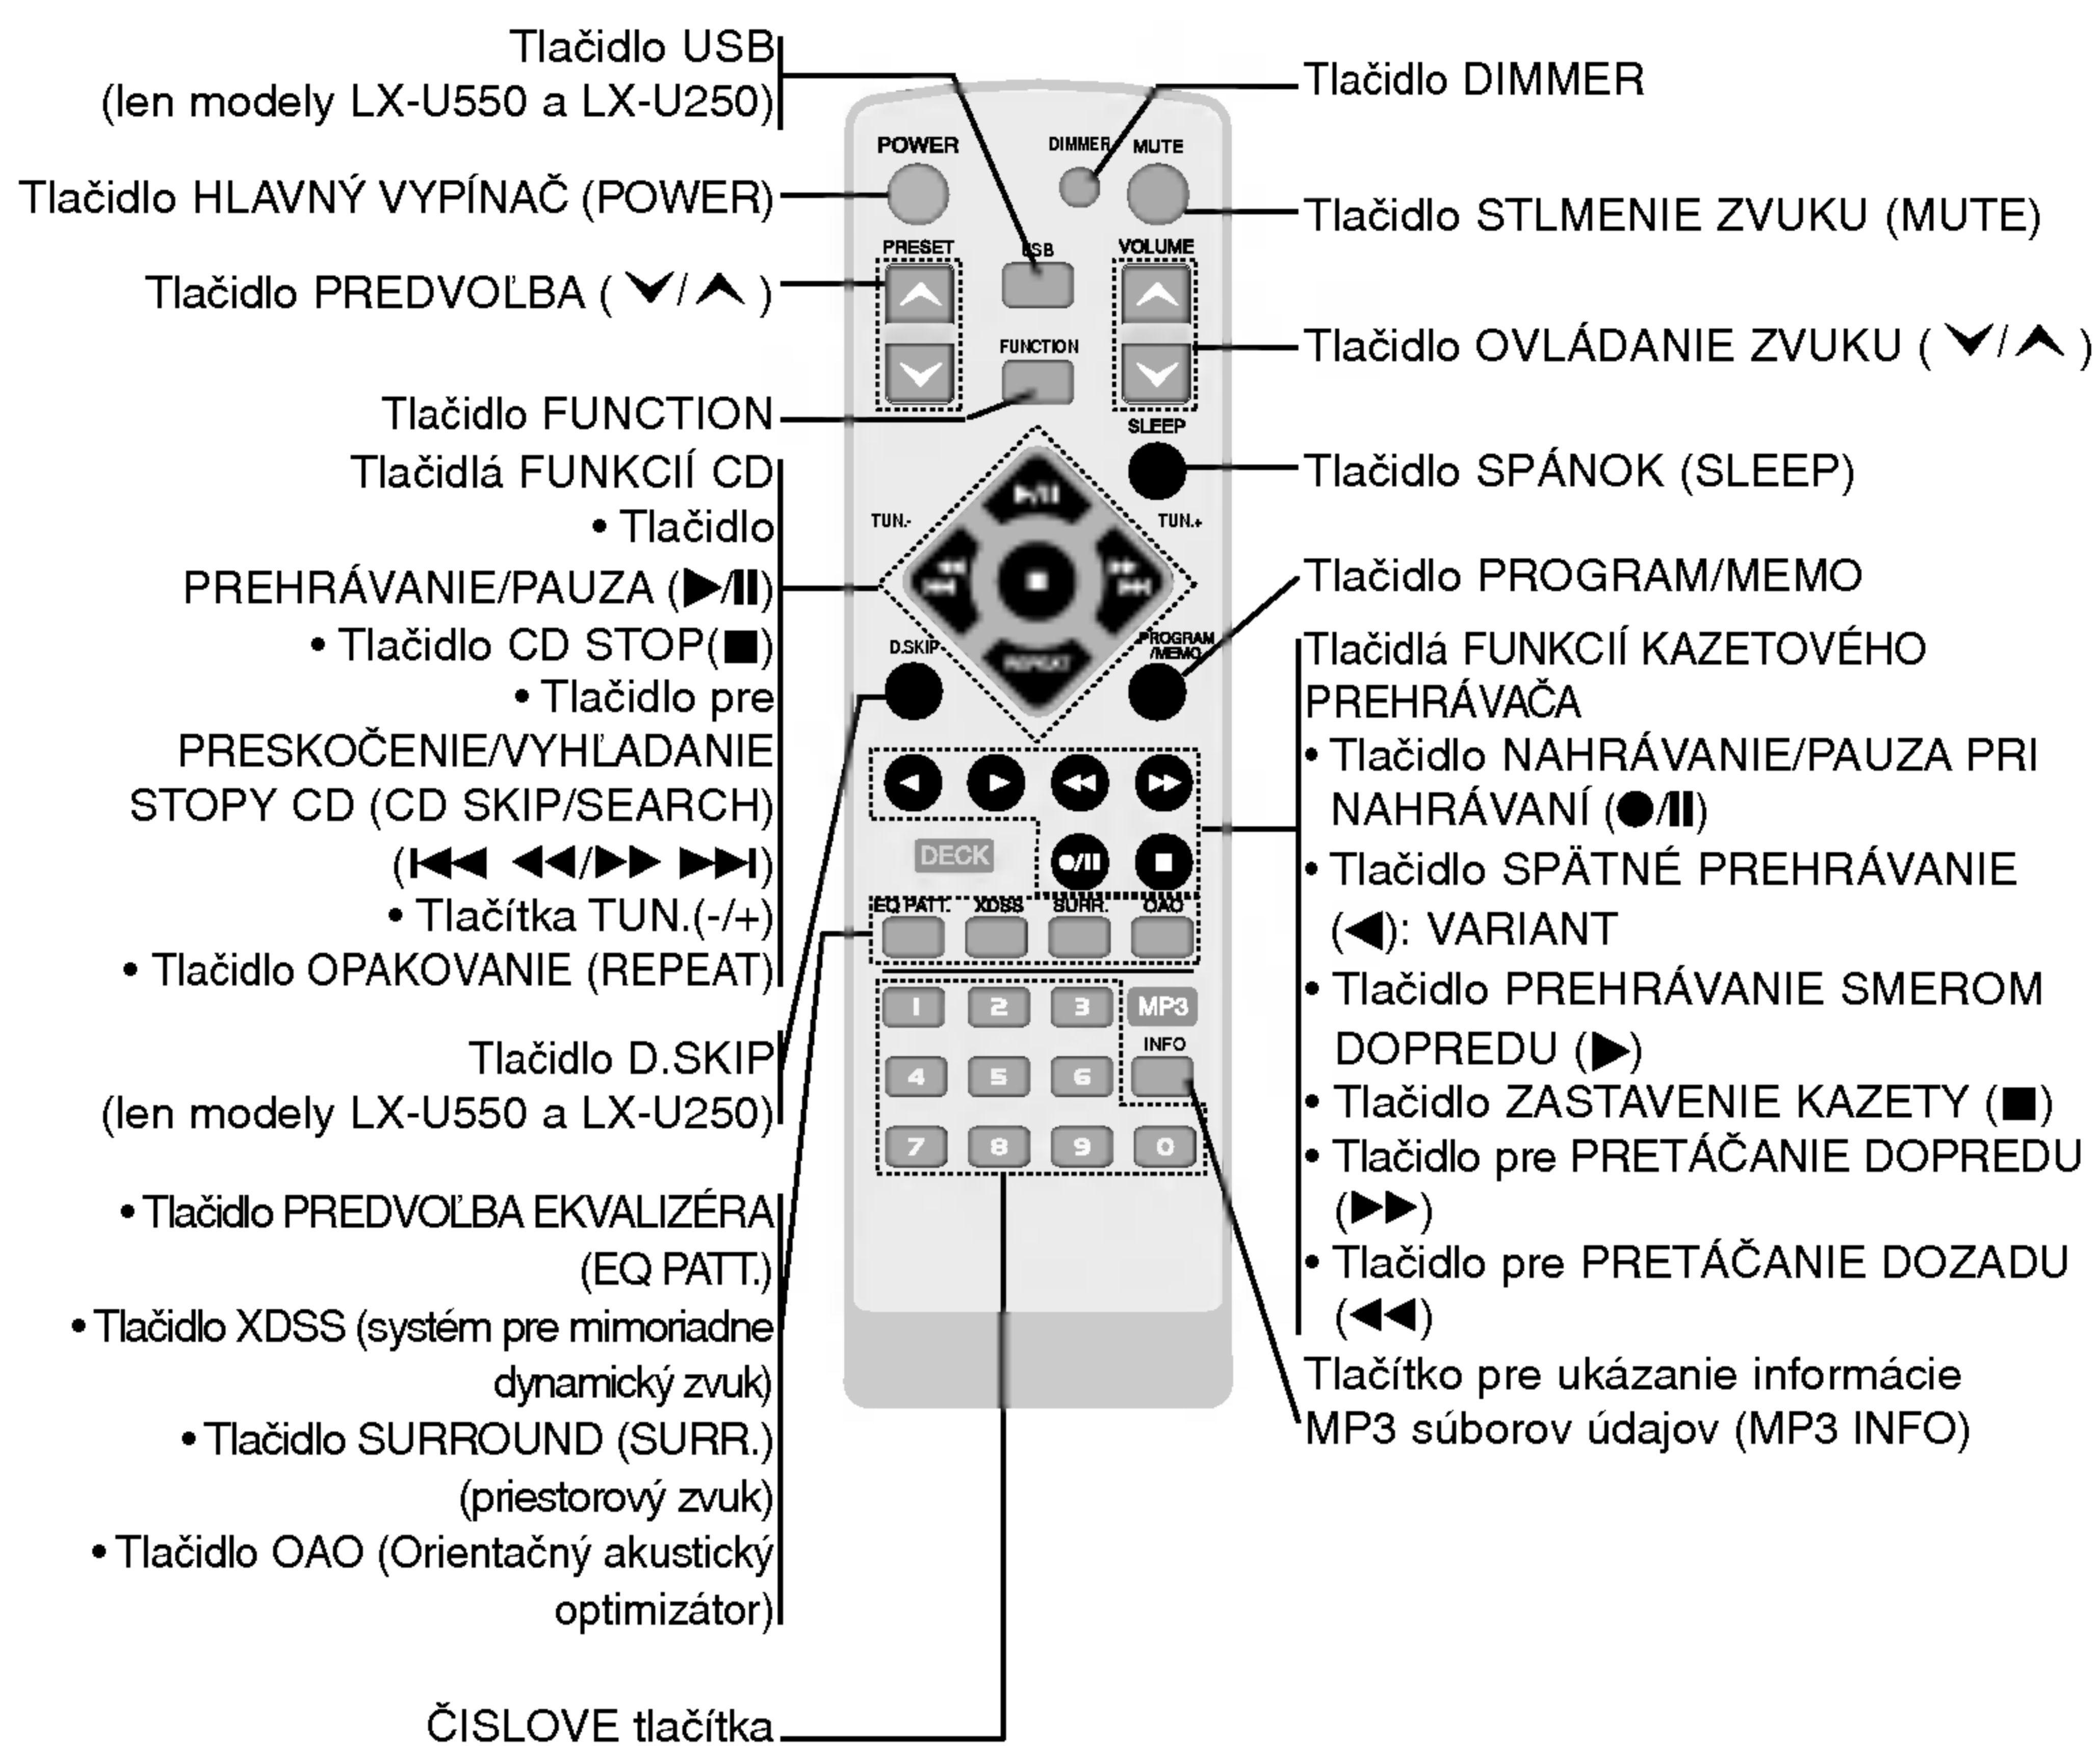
Tlačidlo USB (len modely LX-U550 a LX-U250)

Tlačidlo HLAVNÝ VYPÍNAČ (POWER)

Tlačidlo PREDVOĽBA ( ∨/∧ )

Tlačidlo FUNCTION

Tlačidlá FUNKCIÍ CD
• Tlačidlo PREHRÁVANIE/PAUZA (▶/II)
• Tlačidlo CD STOP(■)
• Tlačidlo pre PRESKOČENIE/VYHĽADANIE STOPY CD (CD SKIP/SEARCH) (I◀◀ ◀◀/▶▶ ▶▶I)
• Tlačítka TUN.(-/+)
• Tlačidlo OPAKOVANIE (REPEAT)

Tlačidlo D.SKIP (len modely LX-U550 a LX-U250)

• Tlačidlo PREDVOĽBA EKVALIZÉRA (EQ PATT.)
• Tlačidlo XDSS (systém pre mimoriadne dynamický zvuk)
• Tlačidlo SURROUND (SURR.) (priestorový zvuk)
• Tlačidlo OAO (Orientačný akustický optimizátor)

ČISLOVE tlačítka

Tlačidlo DIMMER

Tlačidlo STLMENIE ZVUKU (MUTE)

Tlačidlo OVLÁDANIE ZVUKU ( ∨/∧ )

Tlačidlo SPÁNOK (SLEEP)

Tlačidlo PROGRAM/MEMO

Tlačidlá FUNKCIÍ KAZETOVÉHO PREHRÁVAČA
• Tlačidlo NAHRÁVANIE/PAUZA PRI NAHRÁVANÍ (●/II)
• Tlačidlo SPÄTNÉ PREHRÁVANIE (◀): VARIANT
• Tlačidlo PREHRÁVANIE SMEROM DOPREDU (▶)
• Tlačidlo ZASTAVENIE KAZETY (■)
• Tlačidlo pre PRETÁČANIE DOPREDU (▶▶)
• Tlačidlo pre PRETÁČANIE DOZADU (◀◀)

Tlačítko pre ukázanie informácie MP3 súborov údajov (MP3 INFO)

POWER
DIMMER
MUTE
PRESET
USB
VOLUME
FUNCTION
SLEEP
TUN.-
TUN.+
REPEAT
D.SKIP
PROGRAM /MEMO
DECK
EQ PATT.
XDSS
SURR.
OAO
1
2
3
MP3
INFO
4
5
6
7
8
9
0